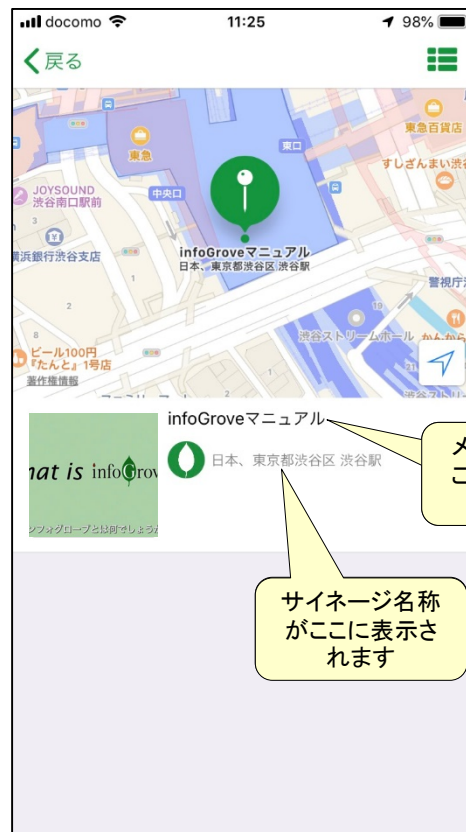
docomo 11:25 98%

戻る

東急百貨店
東急
東口
すしざんまい渋谷
JOYSOUND 渋谷南口駅前
中央口
横浜銀行渋谷支店
infoGroveマニュアル
日本、東京都渋谷区 渋谷駅
警視庁
19
2
渋谷ストリームホール
ビール100円『たんと』1号店
著作権情報

infoGroveマニュアル
hat is infoGrov
ンフォグローブとは何でしょうか
日本、東京都渋谷区 渋谷駅

メ
こ

サイネージ名称がここに表示されます